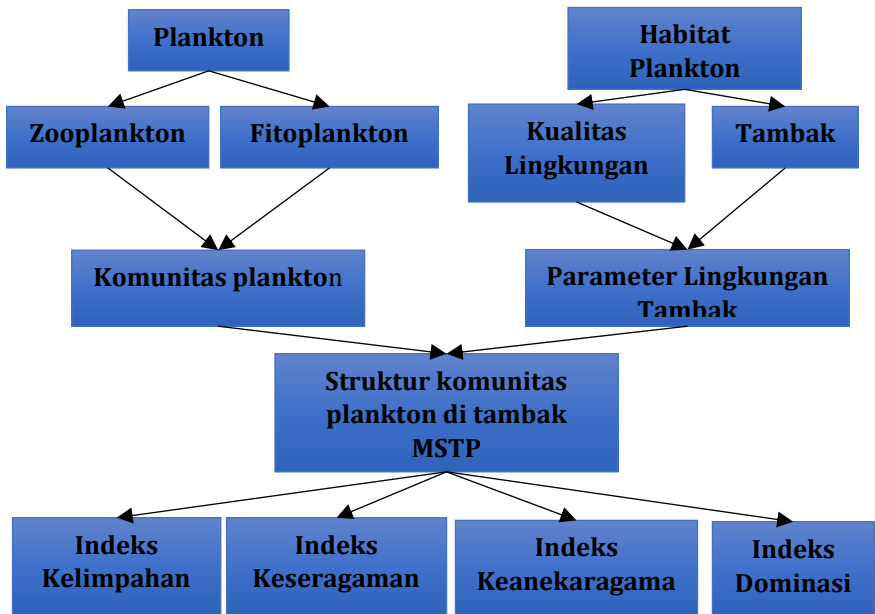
Plankton

Zooplankton

Fitoplankton

Komunitas plankton

Habitat Plankton

Kualitas Lingkungan

Tambak

Parameter Lingkungan Tambak

Struktur komunitas plankton di tambak MSTP

Indeks Kelimpahan

Indeks Keseragaman

Indeks Keanekaragama

Indeks Dominasi